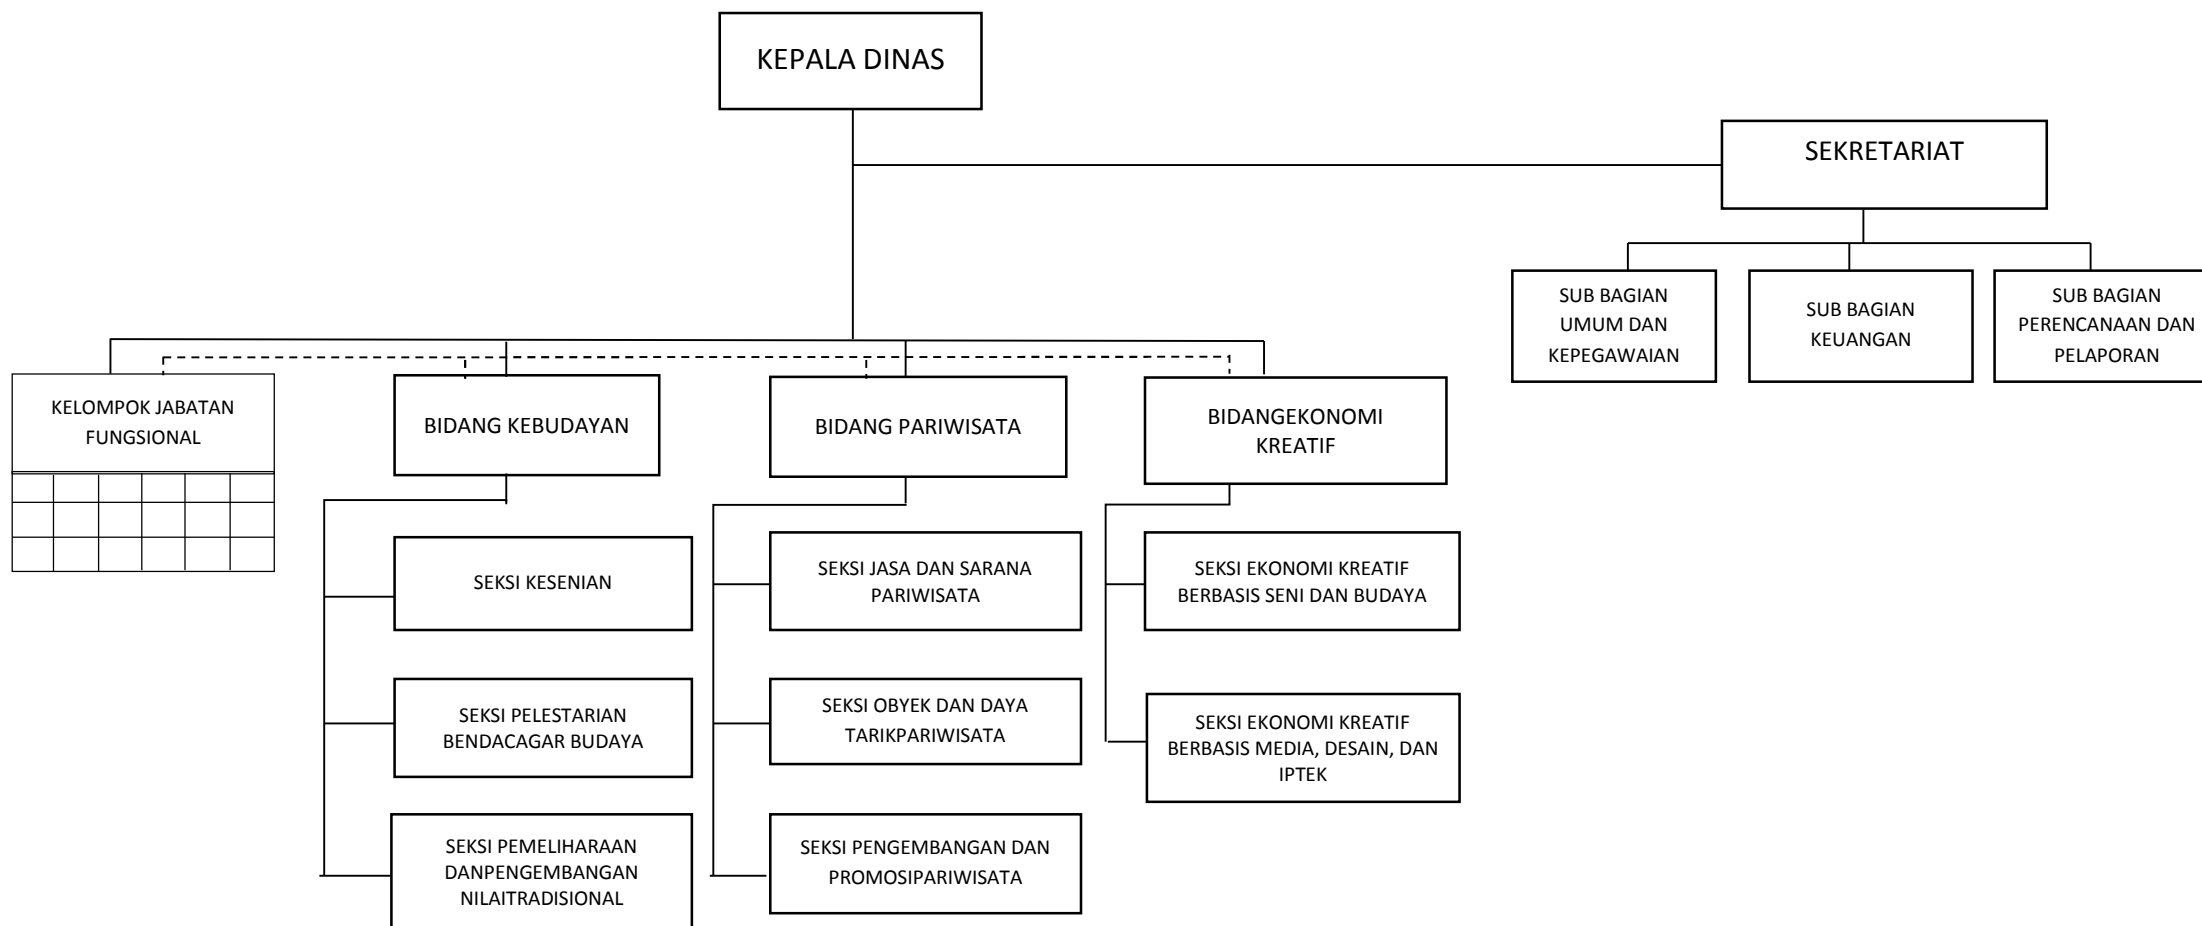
KEPALA DINAS

SEKRETARIAT

SUB BAGIAN UMUM DAN KEPEGAWAIAN

SUB BAGIAN KEUANGAN

SUB BAGIAN PERENCANAAN DAN PELAPORAN

KELOMPOK JABATAN FUNGSIONAL

BIDANG KEBUDAYAN

BIDANG PARIWISATA

BIDANGEKONOMI KREATIF

SEKSI KESENIAN

SEKSI PELESTARIAN BENDACAGAR BUDAYA

SEKSI PEMELIHARAAN DANPENGEMBANGAN NILAITRADISIONAL

SEKSI JASA DAN SARANA PARIWISATA

SEKSI OBYEK DAN DAYA TARIKPARIWISATA

SEKSI PENGEMBANGAN DAN PROMOSIPARIWISATA

SEKSI EKONOMI KREATIF BERBASIS SENI DAN BUDAYA

SEKSI EKONOMI KREATIF BERBASIS MEDIA, DESAIN, DAN IPTEK